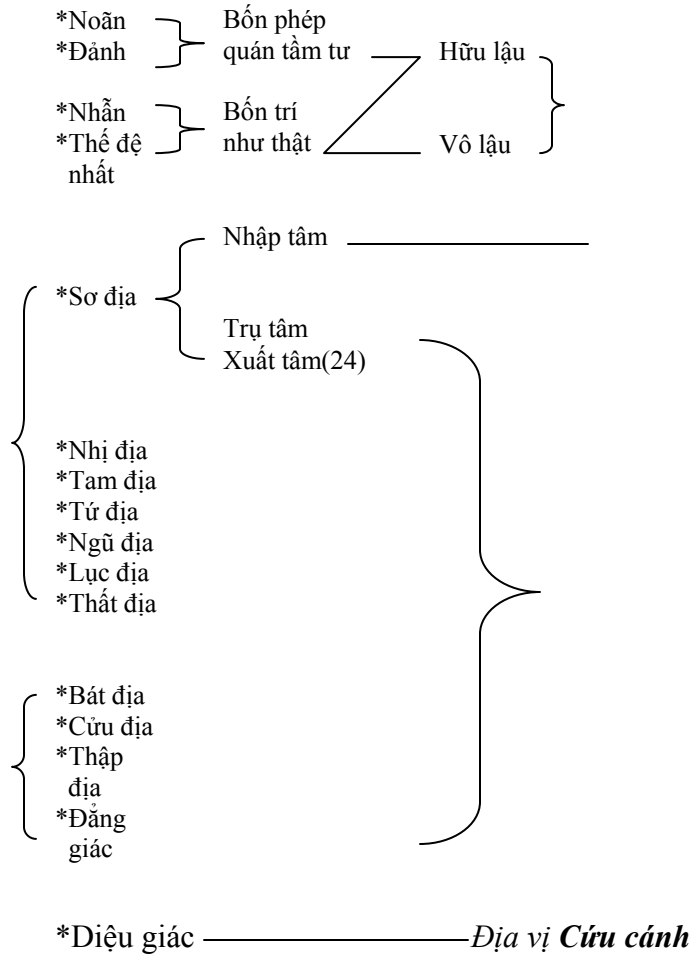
*Noãn
*Đảnh

Bốn phép quán tầm tư

Hữu lậu

*Nhẫn
*Thế đệ nhất

Bốn trí như thật

Vô lậu

Nhập tâm

*Sơ địa

Trụ tâm
Xuất tâm(24)

*Nhị địa
*Tam địa
*Tứ địa
*Ngũ địa
*Lục địa
*Thất địa

*Bát địa
*Cửu địa
*Thập địa
*Đẳng giác

*Diệu giác *Địa vị* ***Cứu cánh***